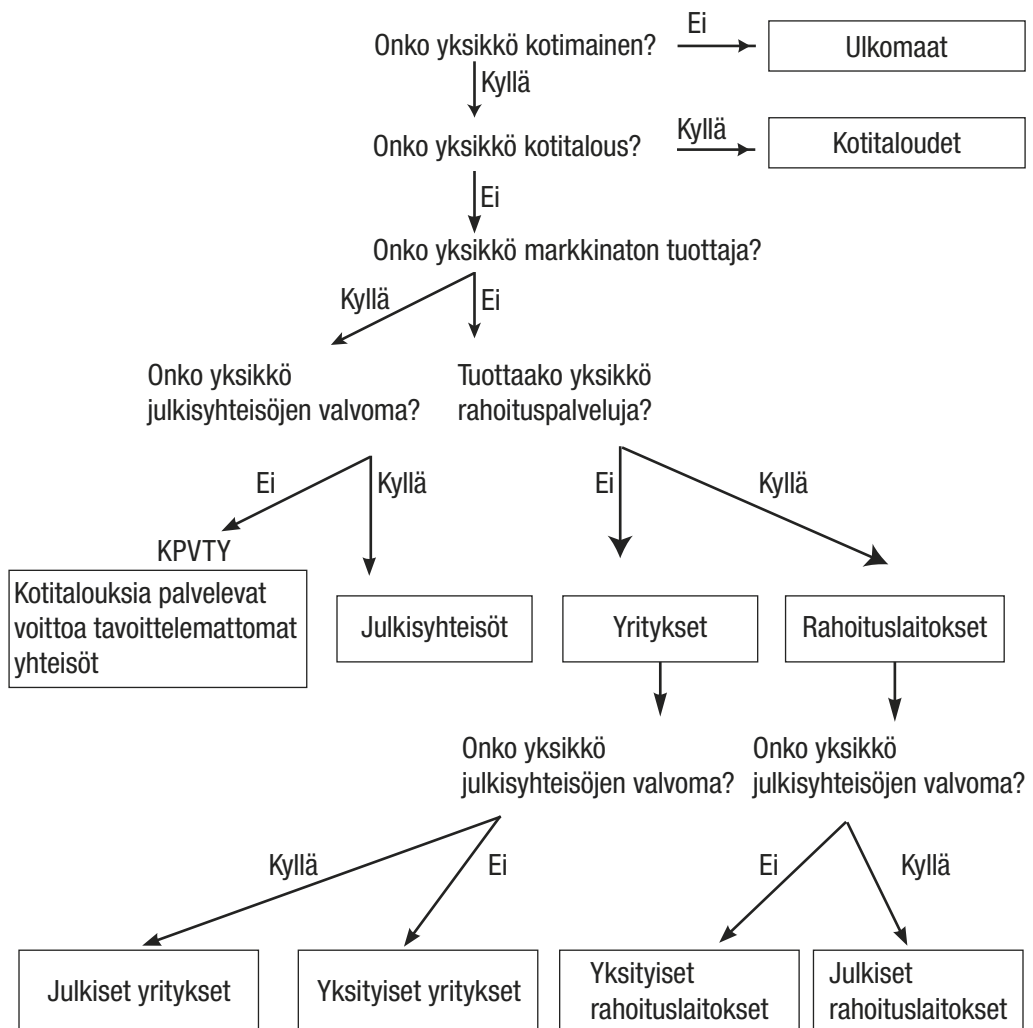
Onko yksikkö kotimainen?

Ei

Ulkomaat

Kyllä

Onko yksikkö kotitalous?

Kyllä

Kotitaloudet

Ei

Onko yksikkö markkinaton tuottaja?

Kyllä

Ei

Onko yksikkö julkisyhteisöjen valvoma?

Tuottaako yksikkö rahoituspalveluja?

Ei

Kyllä

Ei

Kyllä

KPVTY

Kotitalouksia palvelevat voittoa tavoittelemattomat yhteisöt

Julkisyhteisöt

Yritykset

Rahoituslaitokset

Onko yksikkö julkisyhteisöjen valvoma?

Onko yksikkö julkisyhteisöjen valvoma?

Kyllä

Ei

Ei

Kyllä

Julkiset yritykset

Yksityiset yritykset

Yksityiset rahoituslaitokset

Julkiset rahoituslaitokset